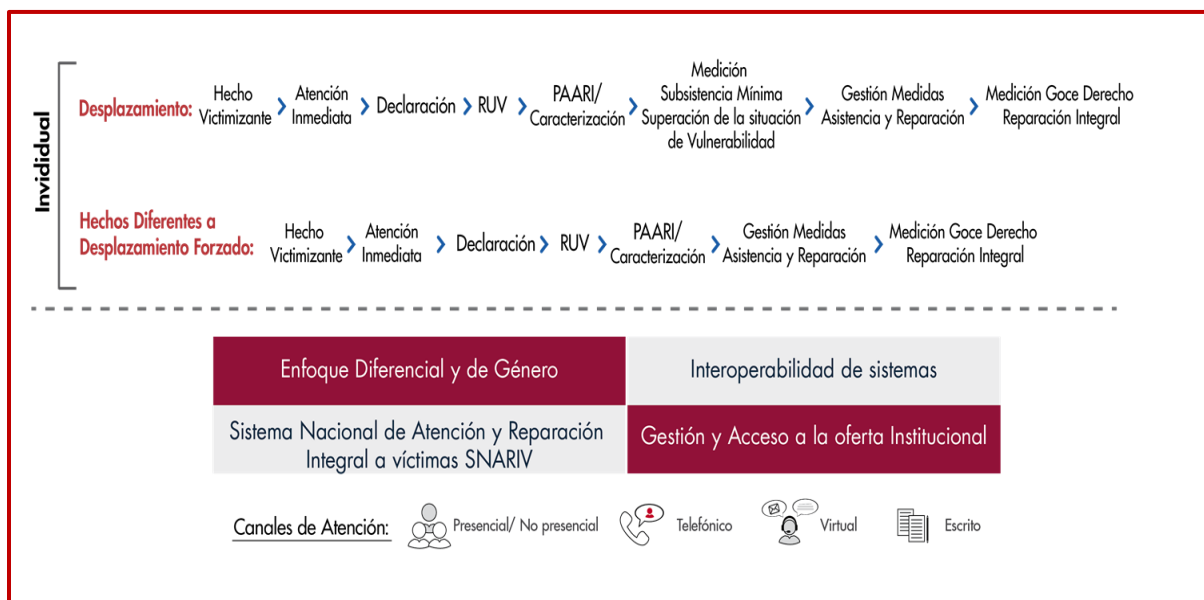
Invidividual

Desplazamiento: Hecho Victimizante › Atención Inmediata › Declaración › RUV › PAARI/ Caracterización › Medición Subsistencia Mínima Superación de la situación de Vulnerabilidad › Gestión Medidas Asistencia y Reparación › Medición Goce Derecho Reparación Integral

Hechos Diferentes a Desplazamiento Forzado: Hecho Victimizante › Atención Inmediata › Declaración › RUV › PAARI/ Caracterización › Gestión Medidas Asistencia y Reparación › Medición Goce Derecho Reparación Integral

| Enfoque Diferencial y de Género | Interoperabilidad de sistemas |
|---|---|
| Sistema Nacional de Atención y Reparación Integral a víctimas SNARIV | Gestión y Acceso a la oferta Institucional |

Canales de Atención: Presencial/ No presencial Telefónico Virtual Escrito